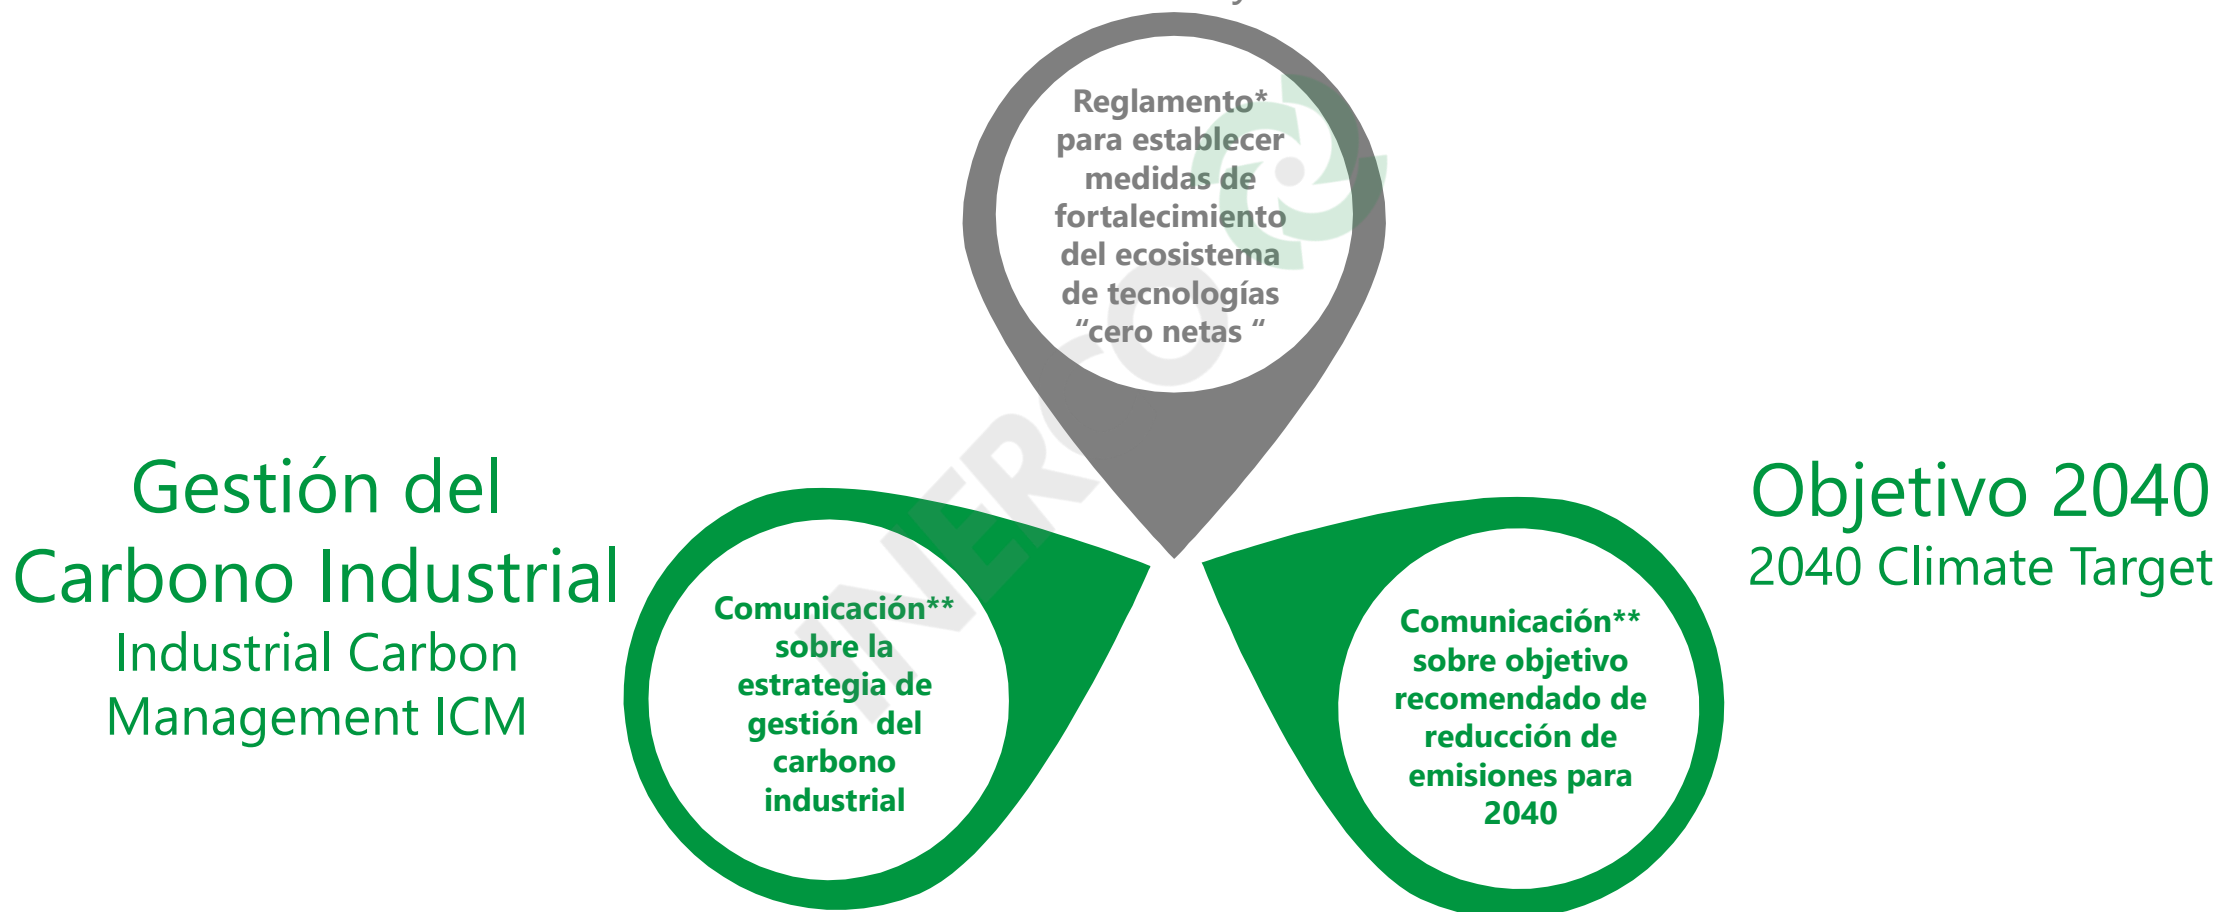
Reglamento* para establecer medidas de fortalecimiento del ecosistema de tecnologías “cero netas “

Gestión del Carbono Industrial
Industrial Carbon Management ICM

Comunicación** sobre la estrategia de gestión del carbono industrial

Objetivo 2040
2040 Climate Target

Comunicación** sobre objetivo recomendado de reducción de emisiones para 2040